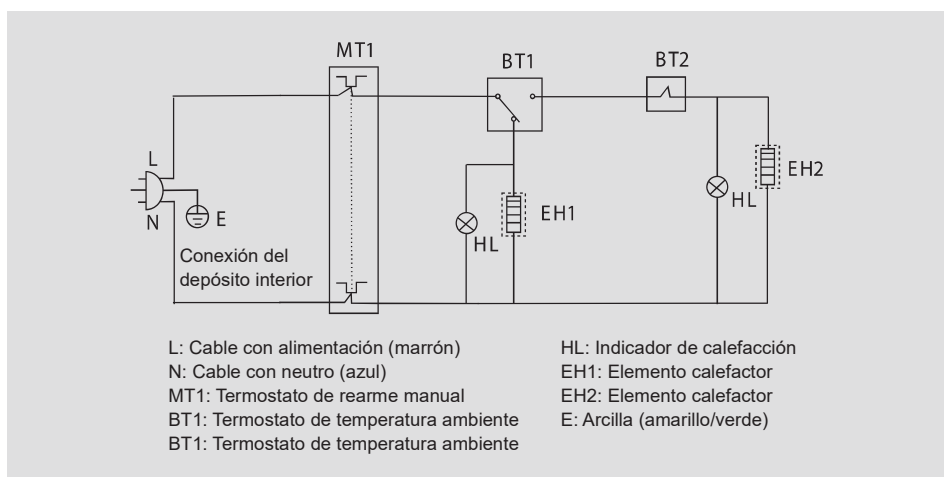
MT1

BT1

BT2

L

N

E

EH1

HL

HL

EH2

Conexión del depósito interior

L: Cable con alimentación (marrón)
N: Cable con neutro (azul)
MT1: Termostato de rearme manual
BT1: Termostato de temperatura ambiente
BT1: Termostato de temperatura ambiente

HL: Indicador de calefacción
EH1: Elemento calefactor
EH2: Elemento calefactor
E: Arcilla (amarillo/verde)